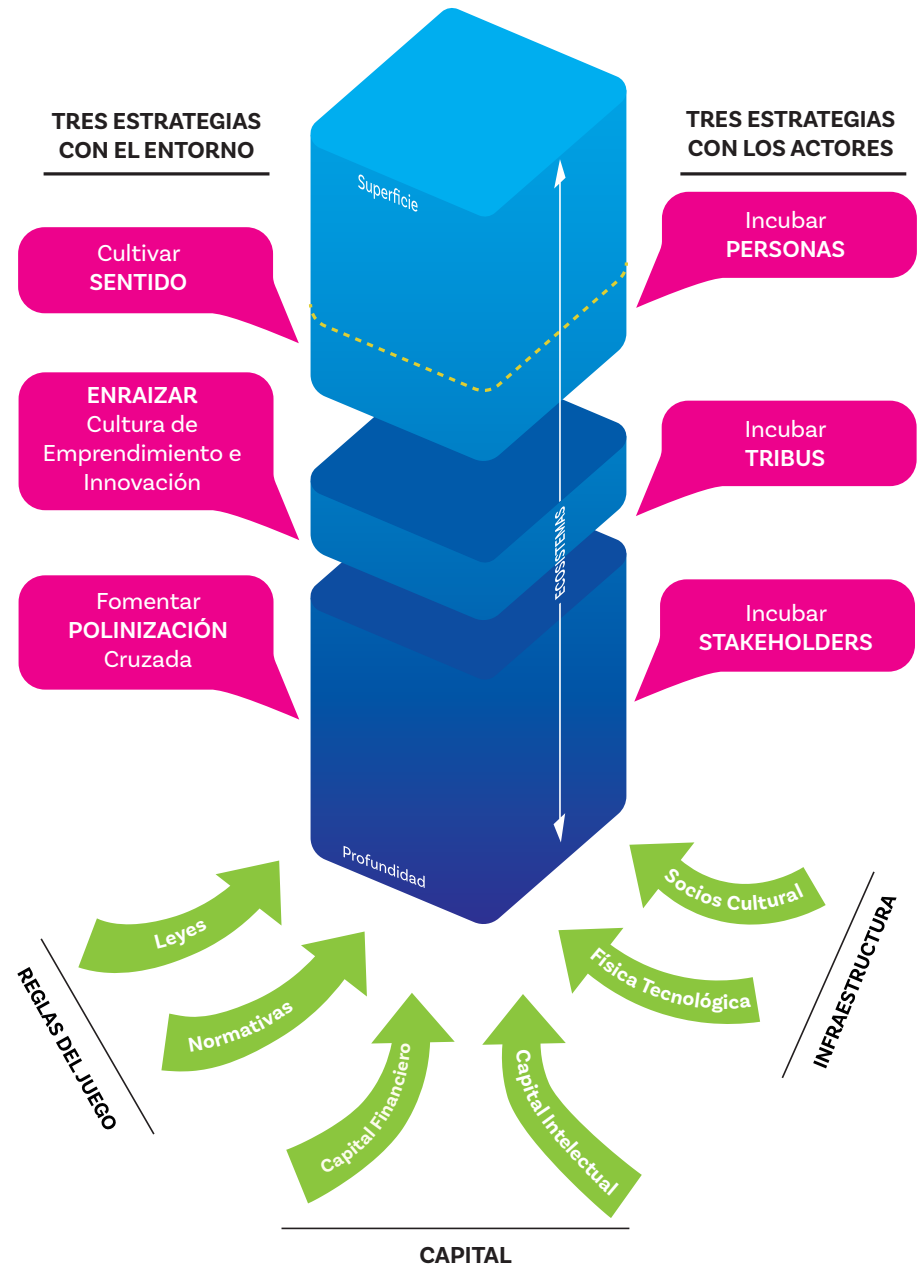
TRES ESTRATEGIAS CON EL ENTORNO

TRES ESTRATEGIAS CON LOS ACTORES

Superficie

Cultivar SENTIDO

Incubar PERSONAS

ENRAIZAR Cultura de Emprendimiento e Innovación

Incubar TRIBUS

ECOSISTEMAS

Fomentar POLINIZACIÓN Cruzada

Incubar STAKEHOLDERS

Profundidad

Leyes

Normativas

REGLAS DEL JUEGO

Capital Financiero

Capital Intelectual

CAPITAL

Socios Cultural

Física Tecnológica

INFRAESTRUCTURA